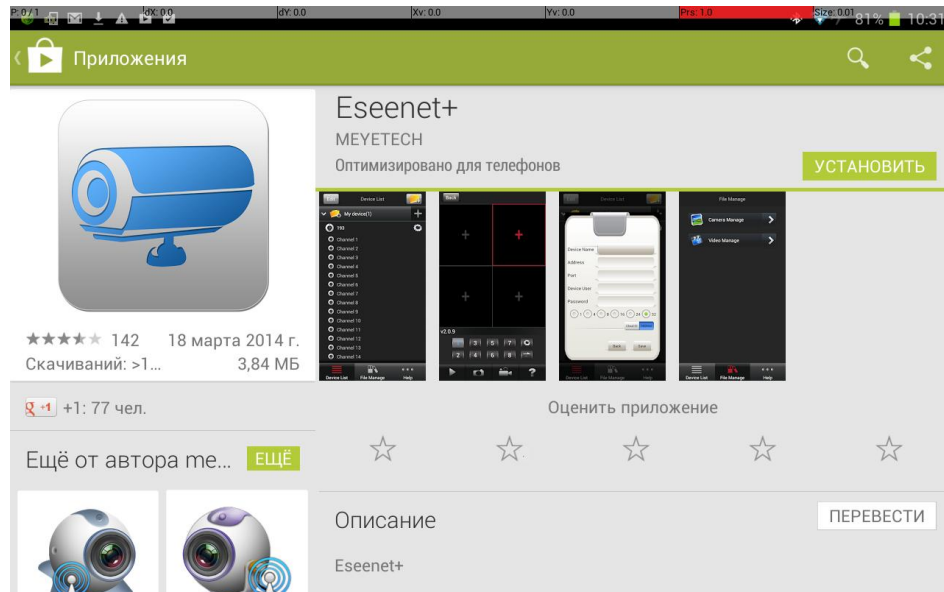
P: 0/1 dX: 0.0 dY: 0.0 Xv: 0.0 Yv: 0.0 Prs: 1.0 Size: 0.01 81% 10:31

Приложения

Eseenet+

MEYETECH

Оптимизировано для телефонов

УСТАНОВИТЬ

Edit Device List
My device(1)
193
Channel 1
Channel 2
Channel 3
Channel 4
Channel 5
Channel 6
Channel 7
Channel 8
Channel 9
Channel 10
Channel 11
Channel 12
Channel 13
Channel 14
Device List File Manage Help

Back
v2.0.9
1 4 9 16

Device Name
Address
Port
Device User
Password
Back Save
Device List File Manage Help

File Manage
Camera Manage
Video Manage
Device List File Manage Help

★★★★★ 142 18 марта 2014 г.

Скачиваний: >1... 3,84 МБ

+1 +1: 77 чел.

Оценить приложение

Ещё от автора me... ЕЩЁ

Описание

ПЕРЕВЕСТИ

Eseenet+